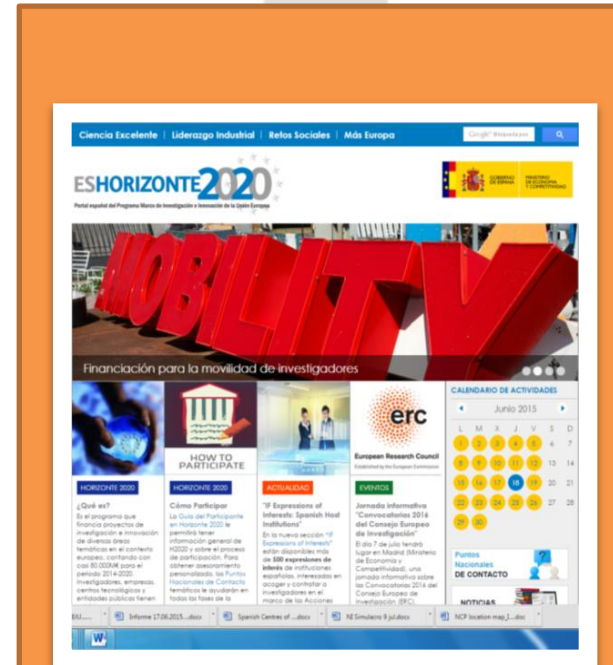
Ciencia Excelente | Liderazgo Industrial | Retos Sociales | Más Europa

Google Búsqueda

ESHORIZONTE2020

Portal español del Programa Marco de Investigación e Innovación de la Unión Europea

GOBIERNO DE ESPAÑA MINISTERIO DE ECONOMÍA Y COMPETITIVIDAD

MOBILITY

Financiación para la movilidad de investigadores

HOW TO PARTICIPATE

erc

European Research Council

Established by the European Commission

CALENDARIO DE ACTIVIDADES

Junio 2015

| L | M | X | J | V | S | D |
|---|---|---|---|---|---|---|
| 1 | 2 | 3 | 4 | 5 | 6 | 7 |
| 8 | 9 | 10 | 11 | 12 | 13 | 14 |
| 15 | 16 | 17 | 18 | 19 | 20 | 21 |
| 22 | 23 | 24 | 25 | 26 | 27 | 28 |
| 29 | 30 | | | | | |

HORIZONTE 2020

¿Qué es?

Es el programa que financia proyectos de investigación e innovación de diversas áreas temáticas en el contexto europeo, contando con casi 80.000M€ para el periodo 2014-2020. Investigadores, empresas, centros tecnológicos y entidades públicas tienen

HORIZONTE 2020

Cómo Participar

La Guía del Participante en Horizonte 2020 le permitirá tener información general de H2020 y sobre el proceso de participación. Para obtener asesoramiento personalizado, los Puntos Nacionales de Contacto temáticos le ayudarán en todas las fases de la

ACTUALIDAD

"IF Expressions of Interests: Spanish Host Institutions"

En la nueva sección "IF Expressions of Interests" están disponibles más de 500 expresiones de interés de instituciones españolas, interesadas en acoger y contratar a investigadores en el marco de las Acciones

EVENTOS

Jornada informativa "Convocatorias 2016 del Consejo Europeo de Investigación"

El día 7 de julio tendrá lugar en Madrid (Ministerio de Economía y Competitividad), una jornada informativa sobre las Convocatorias 2016 del Consejo Europeo de Investigación (ERC).

Puntos Nacionales DE CONTACTO

NOTICIAS

EU... | Informe 17.06.2015...docx | Spanish Centres of ...docx | NI Simulacro 9 jul.docx | NCP location map_1...doc